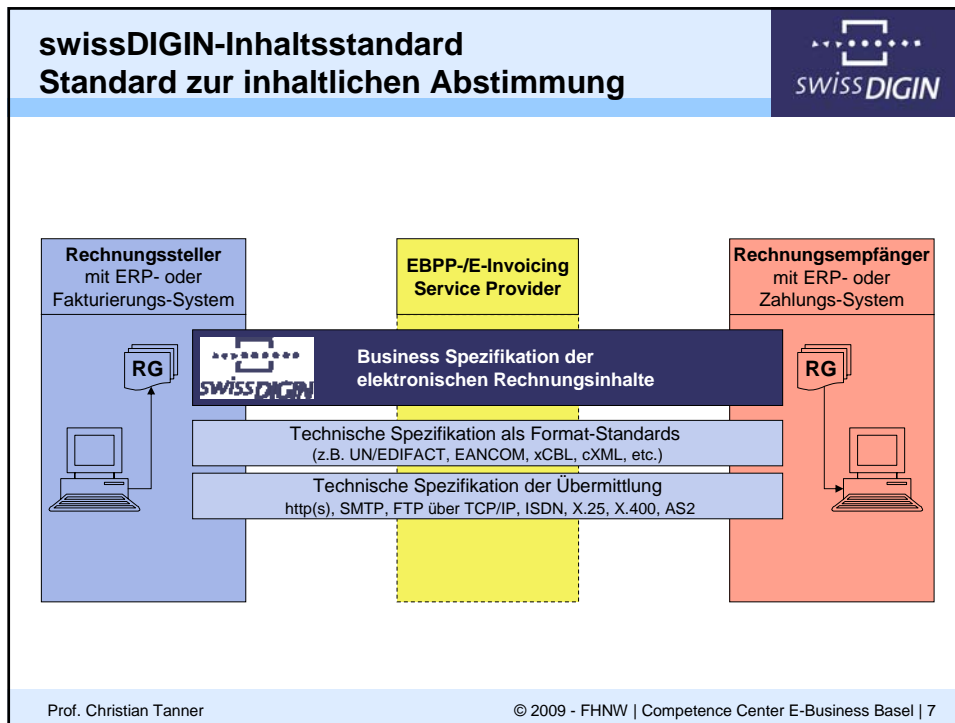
swissDIGIN-Inhaltsstandard
Standard zur inhaltlichen Abstimmung

swissDIGIN

Rechnungssteller mit ERP- oder Fakturierungs-System

EBPP-/E-Invoicing Service Provider

Rechnungsempfänger mit ERP- oder Zahlungs-System

RG

swissDIGIN

Business Spezifikation der elektronischen Rechnungsinhalte

RG

Technische Spezifikation als Format-Standards
(z.B. UN/EDIFACT, EANCOM, xCBL, cXML, etc.)

Technische Spezifikation der Übermittlung
http(s), SMTP, FTP über TCP/IP, ISDN, X.25, X.400, AS2

Prof. Christian Tanner

© 2009 - FHNW | Competence Center E-Business Basel | 7